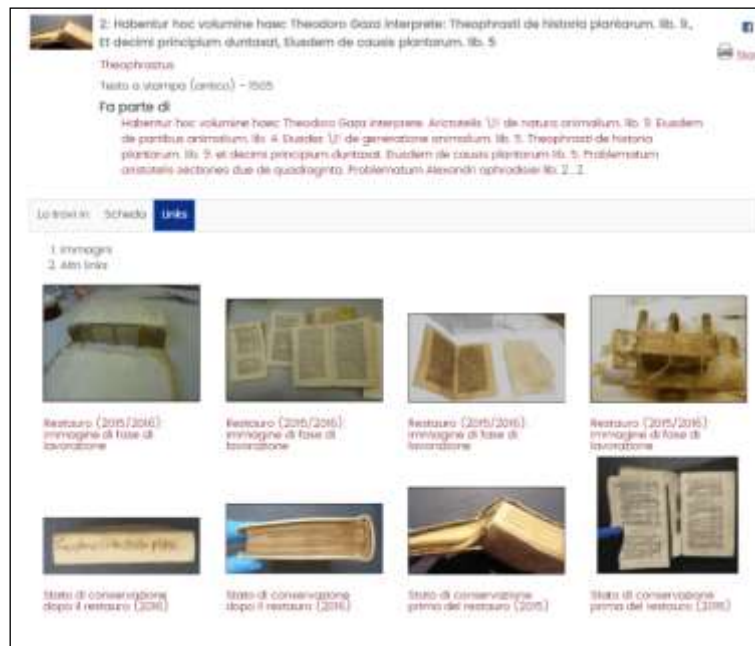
2: Habentur hoc volumine haec Theodoro Gaza interprete: Theophrasti de historia plantarum. lib. 9., Et decimi principium duntaxat, Eiusdem de causis plantarum. lib. 5

Theophrastus

Testo a stampa (antico) - 1505

Fa parte di

Habentur hoc volumine haec Theodoro Gaza interprete: Aristotelis 'U' de natura animalium. lib. 9. Eiusdem de partibus animalium. lib. 4. Eiusdec 'U' de generatione animalium. lib. 5. Theophrasti de historia plantarum. lib. 9. et decimi principium duntaxat. Eiusdem de causis plantarum lib. 5. Problematum aristotelis sectiones due de quadraginta. Problematum Alexandri aphrodisei lib. 2. 2.

Sta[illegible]

Lo trovi in | Scheda | Links

1. Immagini
2. Altri links

Restauro (2015/2016) immagine di fase di lavorazione

Restauro (2015/2016) immagine di fase di lavorazione

Restauro (2015/2016) immagine di fase di lavorazione

Restauro (2015/2016) immagine di fase di lavorazione

Stato di conservazione dopo il restauro (2016)

Stato di conservazione dopo il restauro (2016)

Stato di conservazione prima del restauro (2015)

Stato di conservazione prima del restauro (2015)